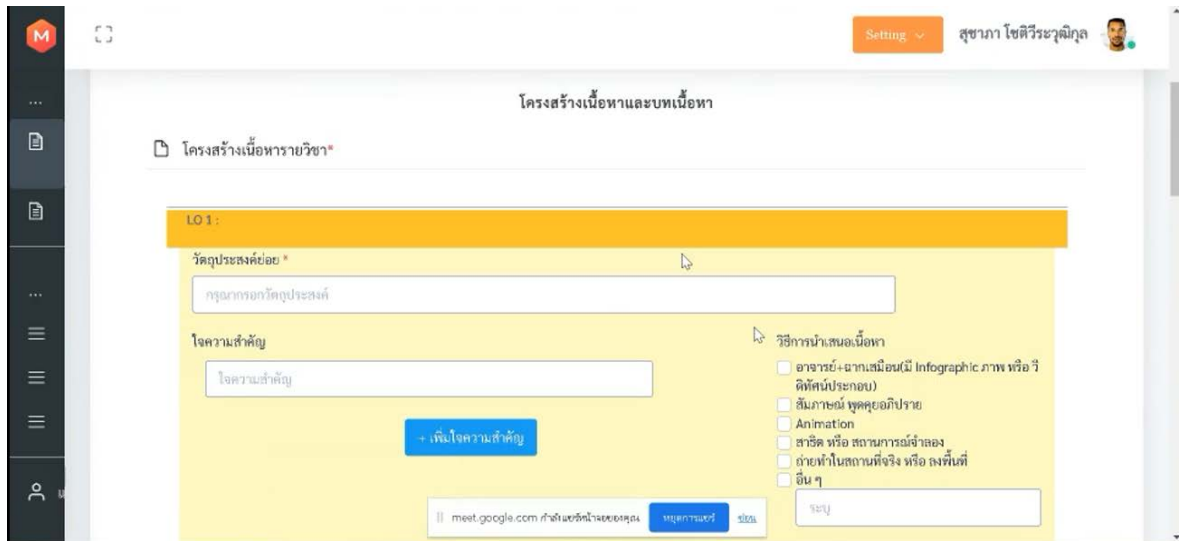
M

Setting

สุชาภา โชติวีระวุฒิกุล

โครงสร้างเนื้อหาและบทเนื้อหา

โครงสร้างเนื้อหารายวิชา*

LO 1 :

วัตถุประสงค์ย่อย *

กรุณากรอกวัตถุประสงค์

ใจความสำคัญ

ใจความสำคัญ

+ เพิ่มใจความสำคัญ

วิธีการนำเสนอเนื้อหา

อาจารย์+ฉากเสมือน(มี Infographic ภาพ หรือ วีดิทัศน์ประกอบ)

สัมภาษณ์ พูดคุยอภิปราย

Animation

สาธิต หรือ สถานการณ์จำลอง

ถ่ายทำในสถานที่จริง หรือ ลงพื้นที่

อื่น ๆ

ระบุ

meet.google.com กำลังแชร์หน้าจอของคุณ

หยุดการแชร์

ซ่อน